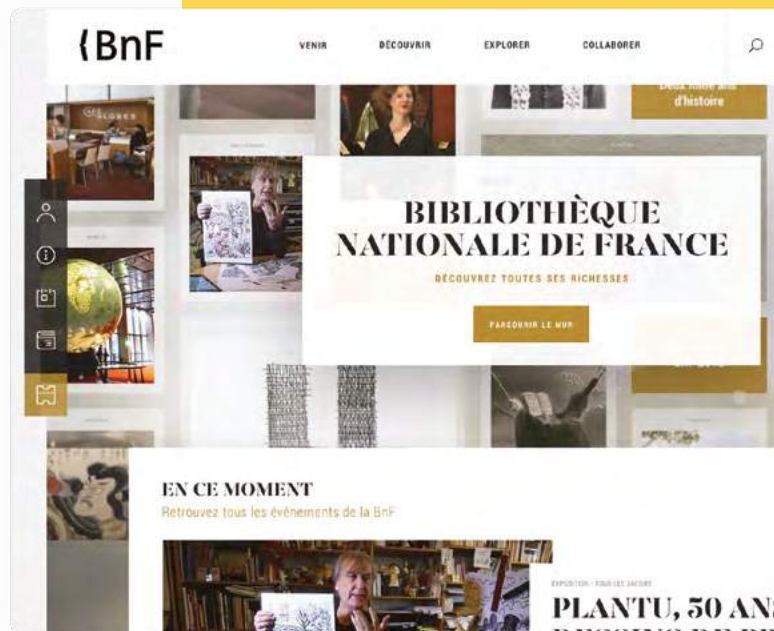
{BnF

VENIR DÉCOUVRIR EXPLORER COLLABORER

Deux mille ans d'histoire

BIBLIOTHÈQUE NATIONALE DE FRANCE

DÉCOUVREZ TOUTES SES RICHESSES

PARCOURIR LE MUR

EN CE MOMENT

Retrouvez tous les événements de la BnF

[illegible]

PLANTU, 50 AN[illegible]